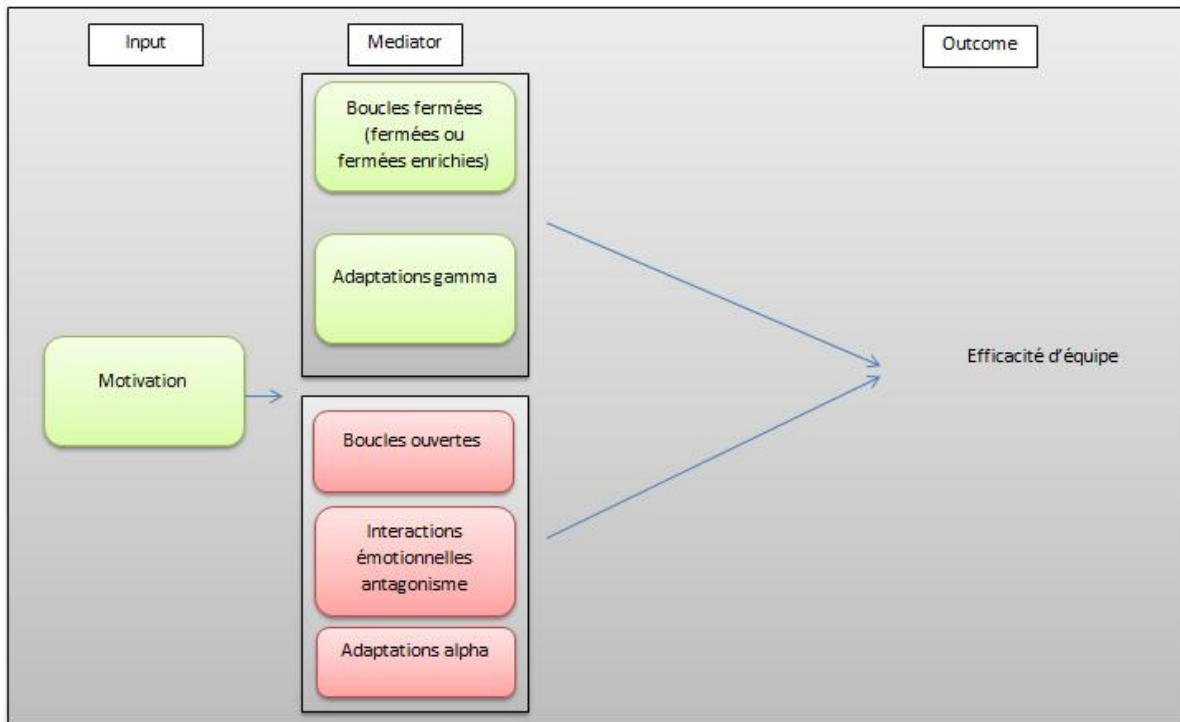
Input

Mediator

Outcome

Boucles fermées (fermées ou fermées enrichies)

Adaptations gamma

Motivation

Efficacité d'équipe

Boucles ouvertes

Interactions émotionnelles antagonisme

Adaptations alpha